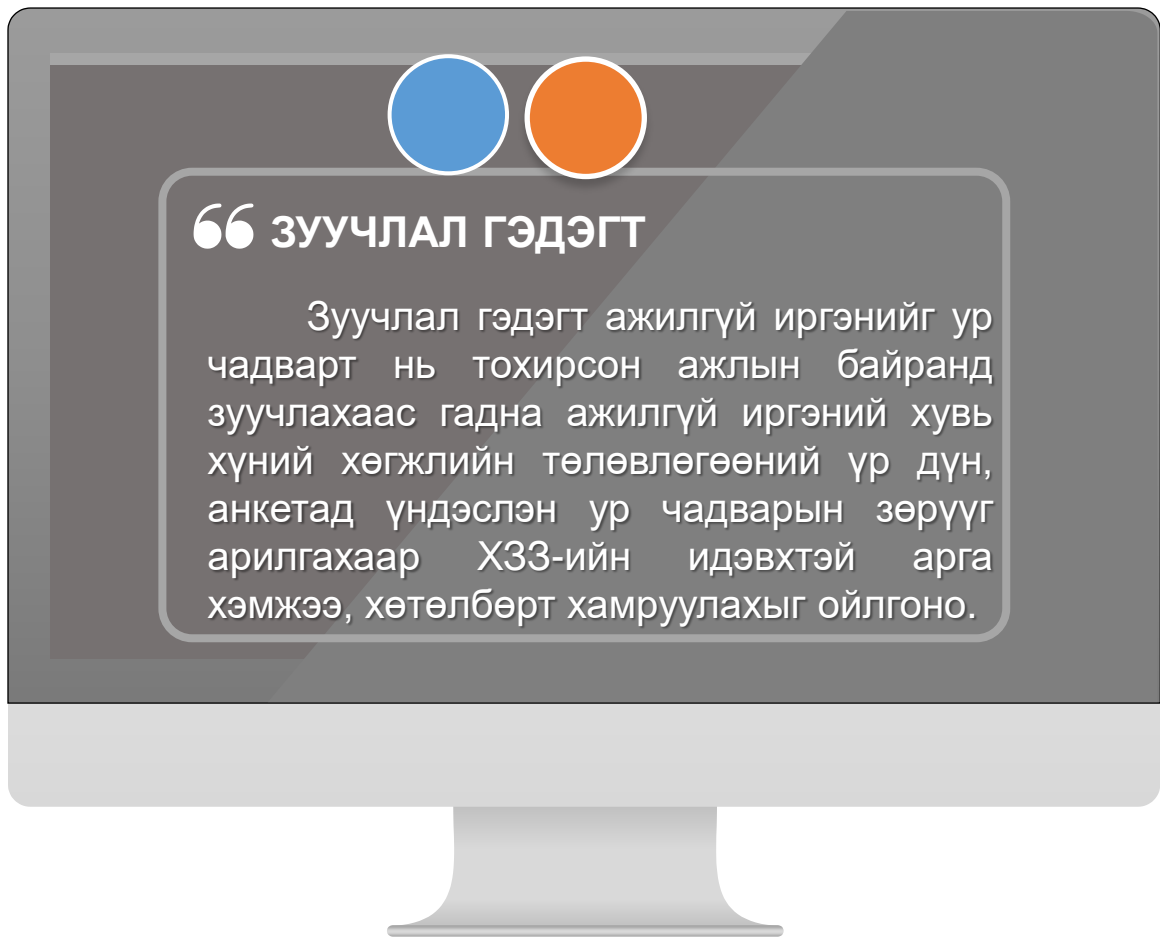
❝ ЗУУЧЛАЛ ГЭДЭГТ

Зуучлал гэдэгт ажилгүй иргэнийг ур чадварт нь тохирсон ажлын байранд зуучлахаас гадна ажилгүй иргэний хувь хүний хөгжлийн төлөвлөгөөний үр дүн, анкетад үндэслэн ур чадварын зөрүүг арилгахаар ХЗЗ-ийн идэвхтэй арга хэмжээ, хөтөлбөрт хамруулахыг ойлгоно.